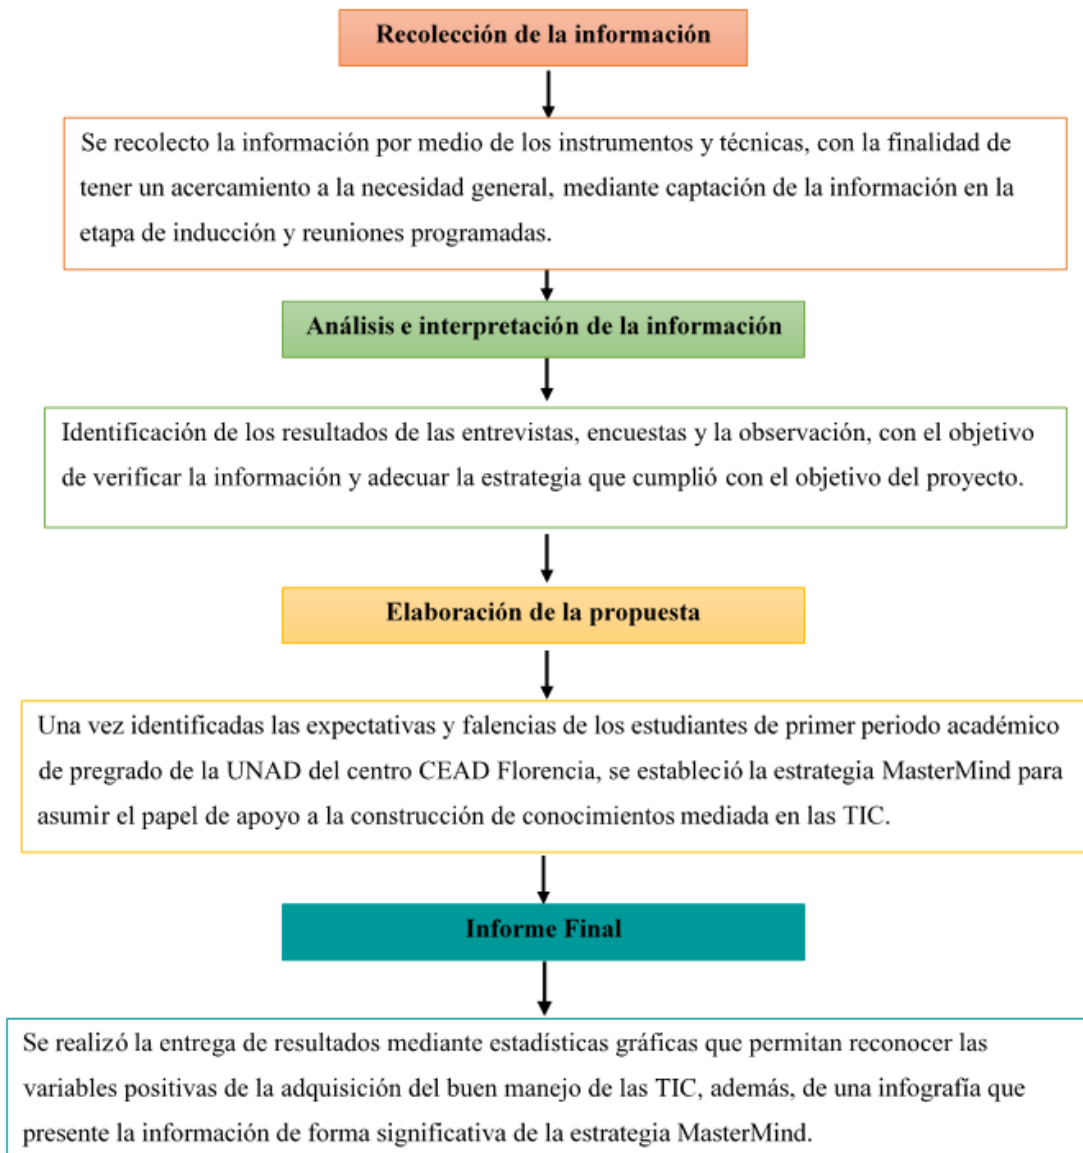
Recolección de la información

Se recolecto la información por medio de los instrumentos y técnicas, con la finalidad de tener un acercamiento a la necesidad general, mediante captación de la información en la etapa de inducción y reuniones programadas.

Análisis e interpretación de la información

Identificación de los resultados de las entrevistas, encuestas y la observación, con el objetivo de verificar la información y adecuar la estrategia que cumplió con el objetivo del proyecto.

Elaboración de la propuesta

Una vez identificadas las expectativas y falencias de los estudiantes de primer periodo académico de pregrado de la UNAD del centro CEAD Florencia, se estableció la estrategia MasterMind para asumir el papel de apoyo a la construcción de conocimientos mediada en las TIC.

Informe Final

Se realizó la entrega de resultados mediante estadísticas gráficas que permitan reconocer las variables positivas de la adquisición del buen manejo de las TIC, además, de una infografía que presente la información de forma significativa de la estrategia MasterMind.